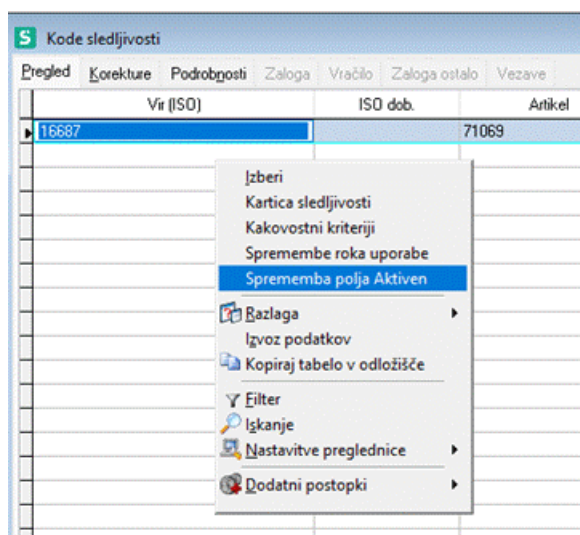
S Kode sledljivosti

Pregled Korekture Podrobnosti Zaloga Vračilo Zaloga ostalo Vezave

| Vir (ISO) | ISO dob. | Artikel |
|---|---|---|
| 16687 | | 71069 |

Izberi
Kartica sledljivosti
Kakovostni kriteriji
Spremembe roka uporabe
Sprememba polja Aktiven
Razlaga
Izvoz podatkov
Kopiraj tabelo v odložišče
Filter
Iskanje
Nastavitve preglednice
Dodatni postopki